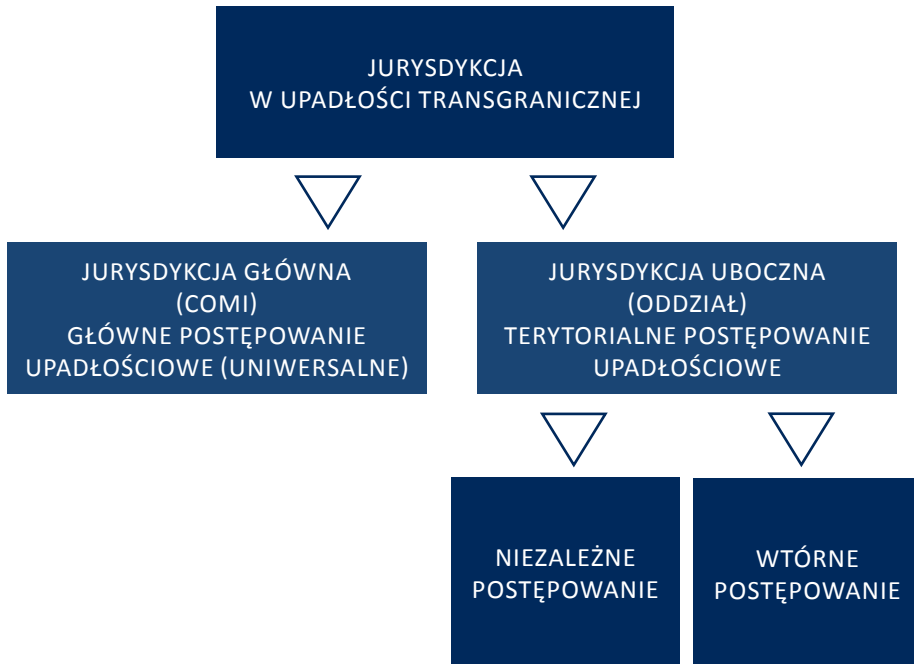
JURYSDYKCJA
W UPADŁOŚCI TRANSGRANICZNEJ

JURYSDYKCJA GŁÓWNA
(COMI)
GŁÓWNE POSTĘPOWANIE
UPADŁOŚCIOWE (UNIWERSALNE)

JURYSDYKCJA UBOCZNA
(ODDZIAŁ)
TERYTORIALNE POSTĘPOWANIE
UPADŁOŚCIOWE

NIEZALEŻNE
POSTĘPOWANIE

WTÓRNE
POSTĘPOWANIE